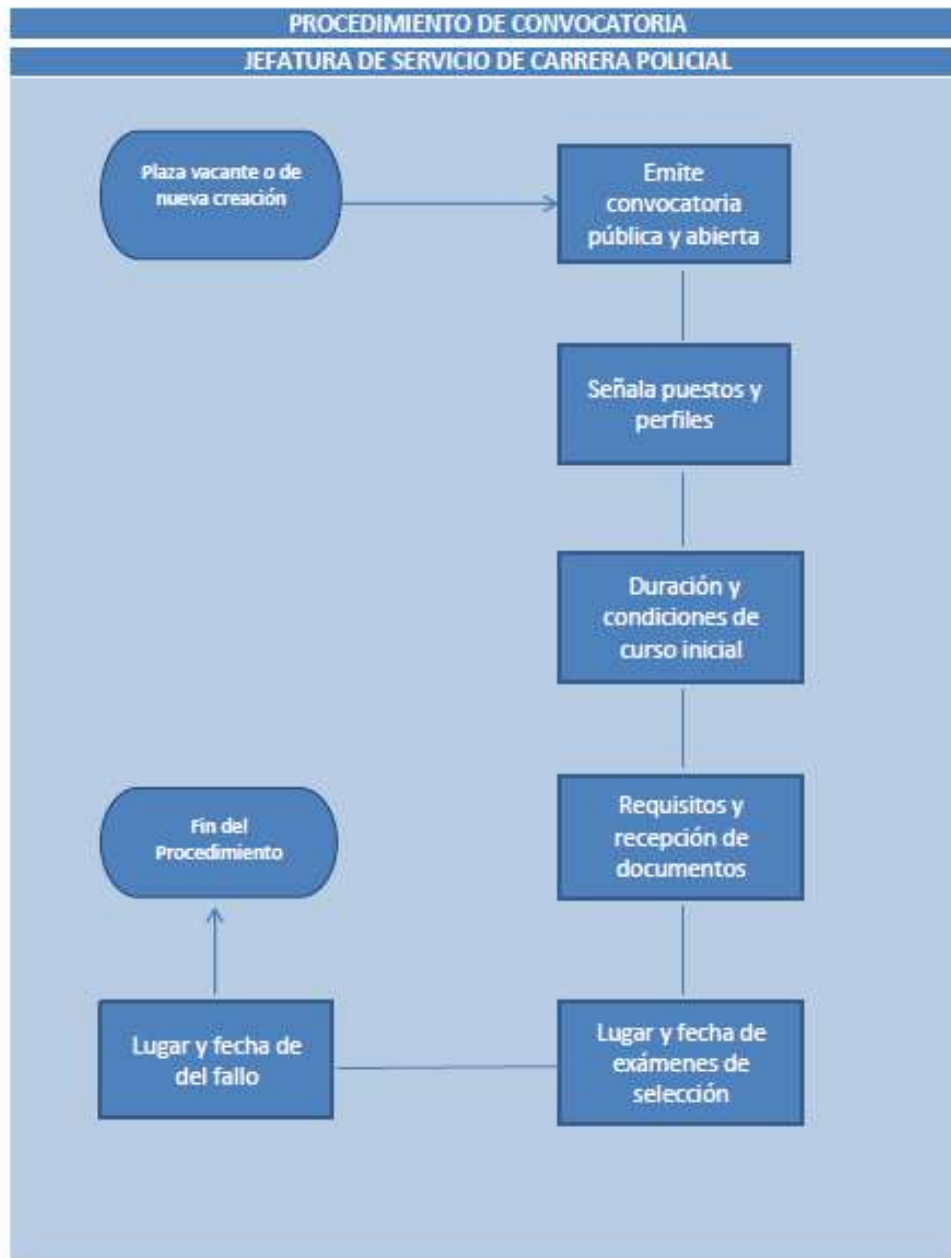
PROCEDIMIENTO DE CONVOCATORIA

JEFATURA DE SERVICIO DE CARRERA POLICIAL

Plaza vacante o de nueva creación

Emite convocatoria pública y abierta

Señala puestos y perfiles

Duración y condiciones de curso inicial

Requisitos y recepción de documentos

Lugar y fecha de exámenes de selección

Lugar y fecha de del fallo

Fin del Procedimiento